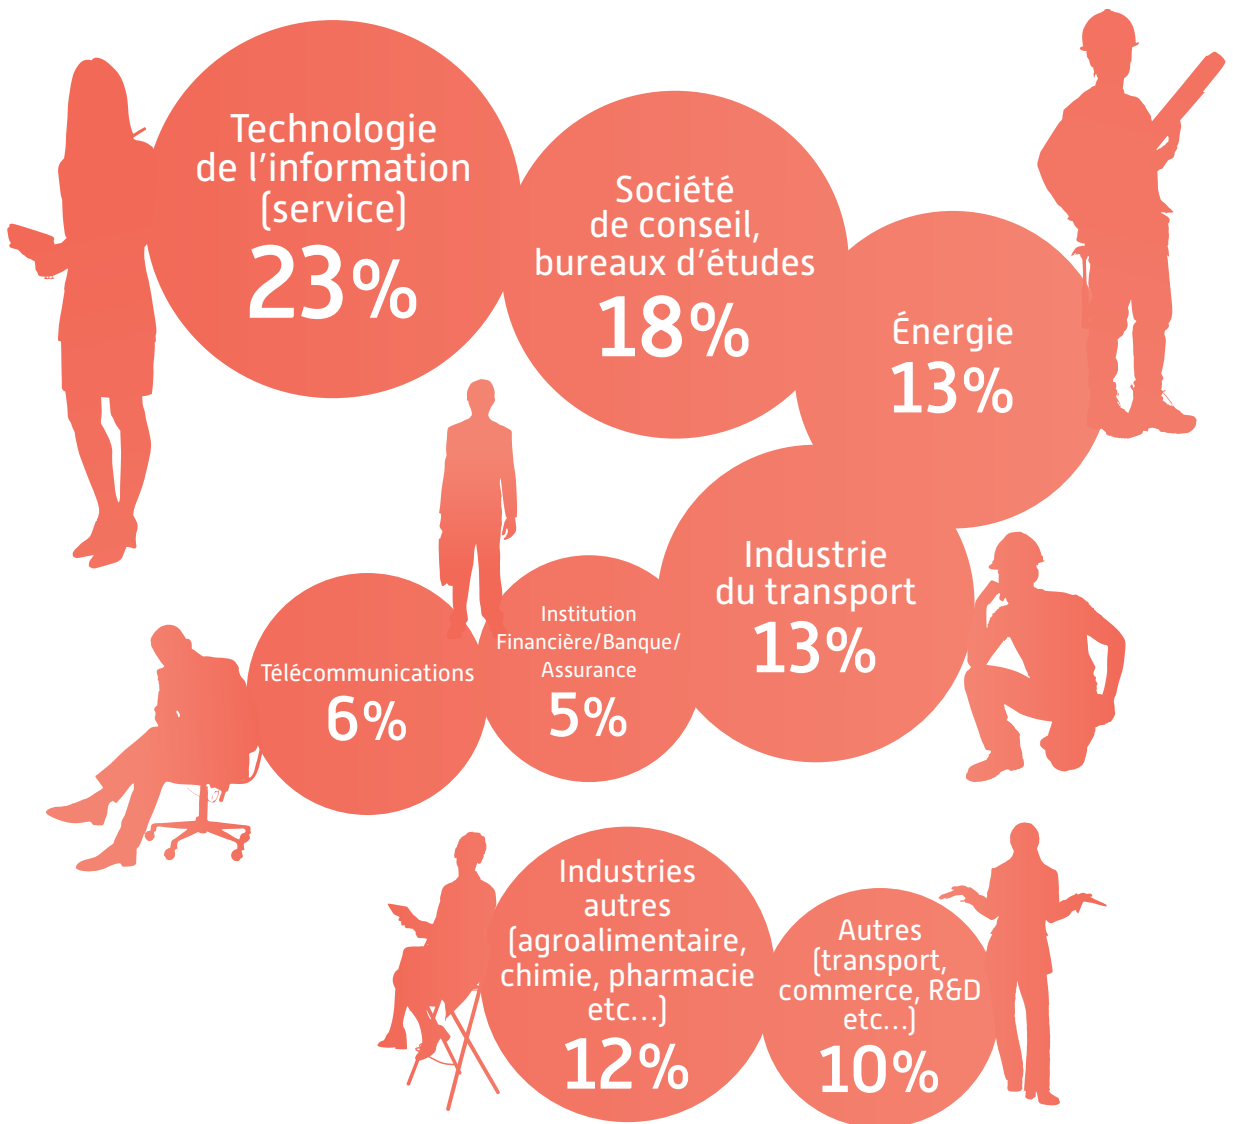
Technologie de l’information (service)
23%

Société de conseil, bureaux d’études
18%

Énergie
13%

Industrie du transport
13%

Télécommunications
6%

Institution Financière/Banque/ Assurance
5%

Industries autres (agroalimentaire, chimie, pharmacie etc...)
12%

Autres (transport, commerce, R&D etc...)
10%